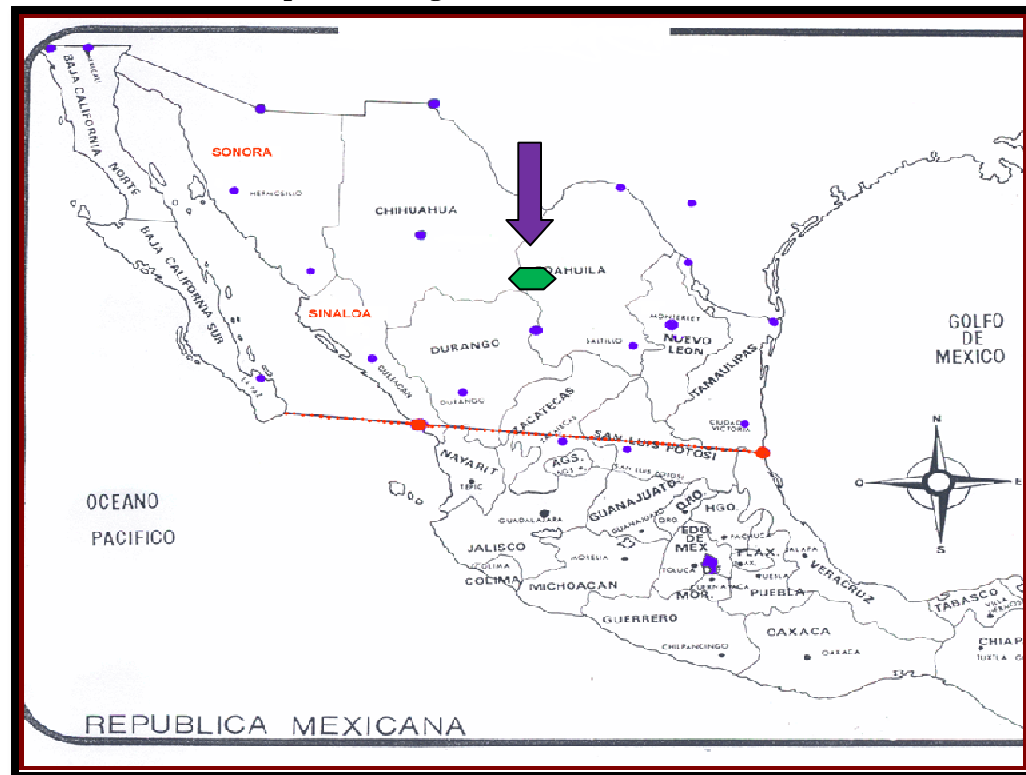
BAJA CALIFORNIA NORTE
SONORA
HERMOSILLO
CHIHUAHUA
COAHUILA
BAJA CALIFORNIA SUR
SINALOA
MONTERREY
NUEVO LEON
SALTILLO
DURANGO
CULIACAN
DURANGO
TAMAULIPAS
GOLFO DE MEXICO
ZACATECAS
ZACATECAS
CIUDAD VICTORIA
SAN LUIS POTOSI
NAYARIT
AGS.
SAN LUIS POTOSI
TEPIC
OCEANO PACIFICO
GUADALAJARA
GUANAJUATO
GUANAJUATO
QRO.
HGO.
QRO
PACHUCA
EDO DE MEX
JALISCO
COLIMA
MORELIA
TLAX.
JALAPA
COLIMA
MICHOACAN
TOLUCA
D.F.
PUEBLA
VERACRUZ
MOR.
CUERNAVACA
PUEBLA
TABASCO
GUERRERO
OAXACA
CHILPANCINGO
OAXACA
CHIAP
N
O
E
S
REPUBLICA MEXICANA